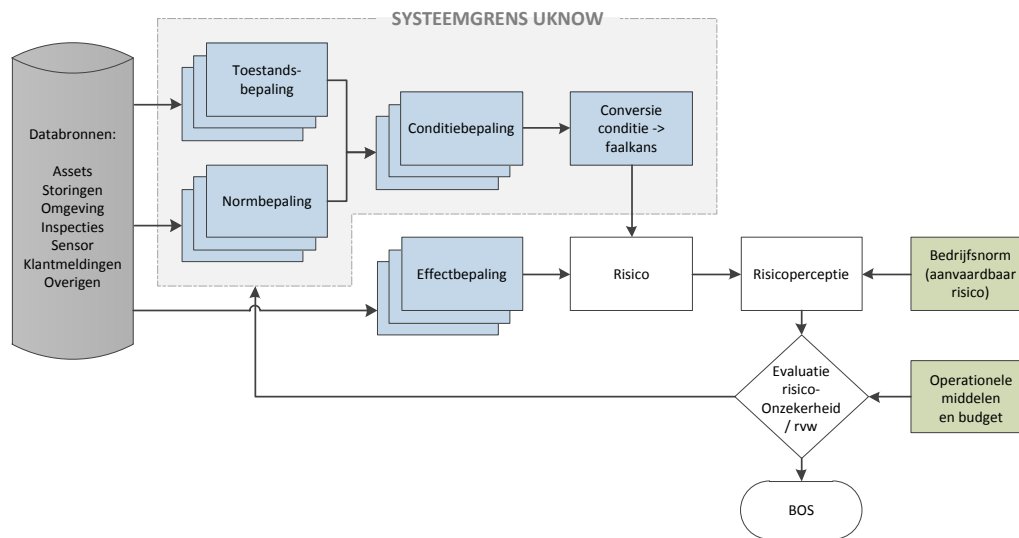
SYSTEEMGRENS UKNOW

Databronnen:
Assets
Storingen
Omgeving
Inspecties
Sensor
Klantmeldingen
Overigen

Toestandsbepaling

Normbepaling

Conditiebepaling

Conversie conditie -> faalkans

Effectbepaling

Risico

Risicoperceptie

Bedrijfsnorm (aanvaardbaar risico)

Evaluatie risico-Onzekerheid / rvw

Operationele middelen en budget

BOS